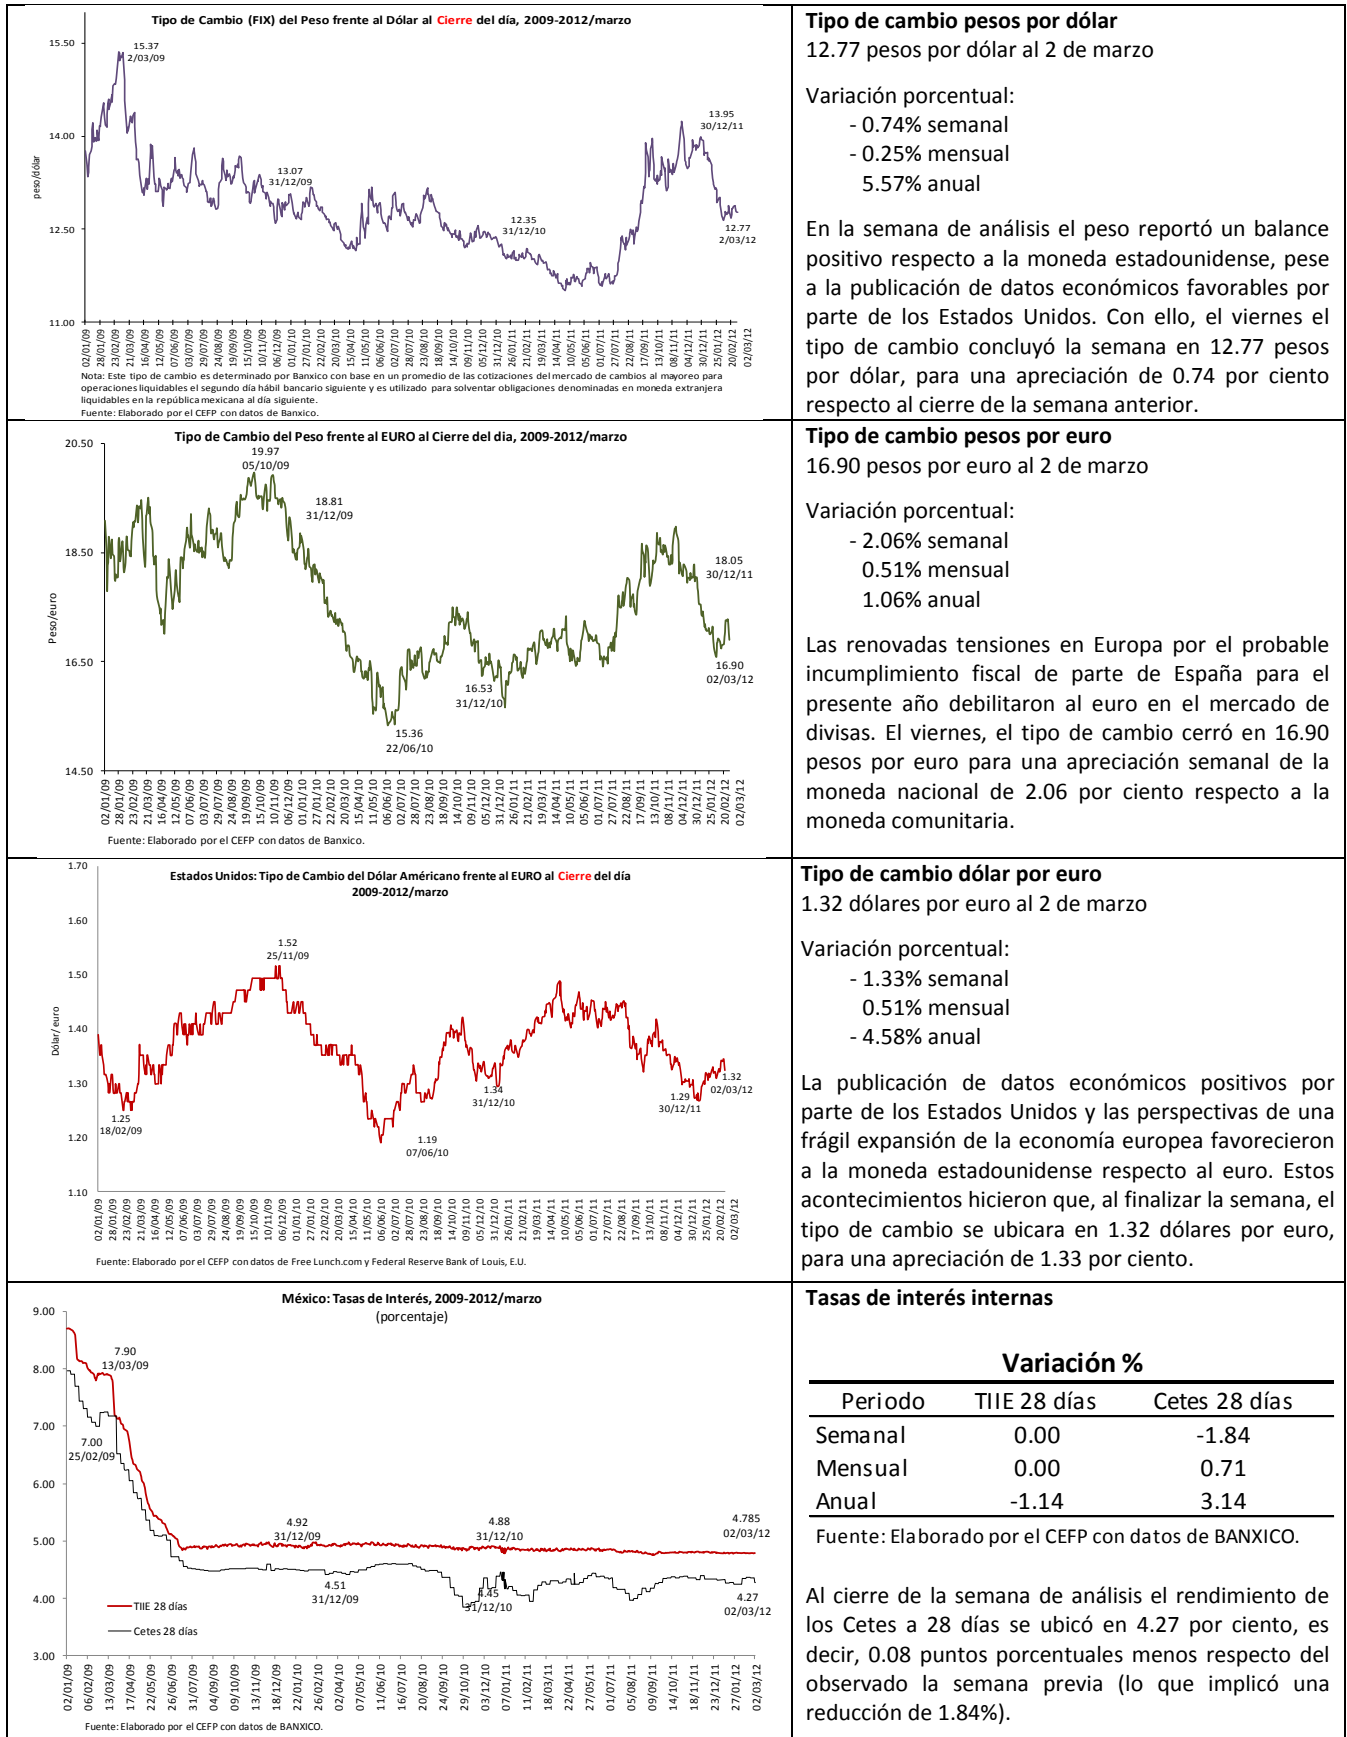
Tipo de Cambio (FIX) del Peso frente al Dólar al Cierre del día, 2009-2012/marzo

15.50
14.00
12.50
11.00
peso/dólar

15.37
2/03/09

13.07
31/12/09

12.35
31/12/10

13.95
30/12/11

12.77
2/03/12

02/01/09 28/01/09 23/02/09 21/03/09 16/04/09 12/05/09 07/06/09 03/07/09 29/07/09 24/08/09 19/09/09 15/10/09 10/11/09 06/12/09 01/01/10 27/01/10 22/02/10 20/03/10 15/04/10 11/05/10 06/06/10 02/07/10 28/07/10 23/08/10 18/09/10 14/10/10 09/11/10 05/12/10 31/12/10 26/01/11 21/02/11 19/03/11 14/04/11 10/05/11 05/06/11 01/07/11 27/07/11 22/08/11 17/09/11 13/10/11 08/11/11 04/12/11 30/12/11 25/01/12 20/02/12 02/03/12

Nota: Este tipo de cambio es determinado por Banxico con base en un promedio de las cotizaciones del mercado de cambios al mayoreo para operaciones liquidables el segundo día hábil bancario siguiente y es utilizado para solventar obligaciones denominadas en moneda extranjera liquidables en la república mexicana al día siguiente.
Fuente: Elaborado por el CEFP con datos de Banxico.

Tipo de cambio pesos por dólar
12.77 pesos por dólar al 2 de marzo

Variación porcentual:
- 0.74% semanal
- 0.25% mensual
5.57% anual

En la semana de análisis el peso reportó un balance positivo respecto a la moneda estadounidense, pese a la publicación de datos económicos favorables por parte de los Estados Unidos. Con ello, el viernes el tipo de cambio concluyó la semana en 12.77 pesos por dólar, para una apreciación de 0.74 por ciento respecto al cierre de la semana anterior.

Tipo de Cambio del Peso frente al EURO al Cierre del día, 2009-2012/marzo

20.50
18.50
16.50
14.50
Peso/euro

19.97
05/10/09

18.81
31/12/09

15.36
22/06/10

16.53
31/12/10

18.05
30/12/11

16.90
02/03/12

02/01/09 28/01/09 23/02/09 21/03/09 16/04/09 12/05/09 07/06/09 03/07/09 29/07/09 24/08/09 19/09/09 15/10/09 10/11/09 06/12/09 01/01/10 27/01/10 22/02/10 20/03/10 15/04/10 11/05/10 06/06/10 02/07/10 28/07/10 23/08/10 18/09/10 14/10/10 09/11/10 05/12/10 31/12/10 26/01/11 21/02/11 19/03/11 14/04/11 10/05/11 05/06/11 01/07/11 27/07/11 22/08/11 17/09/11 13/10/11 08/11/11 04/12/11 30/12/11 25/01/12 20/02/12 02/03/12

Fuente: Elaborado por el CEFP con datos de Banxico.

Tipo de cambio pesos por euro
16.90 pesos por euro al 2 de marzo

Variación porcentual:
- 2.06% semanal
0.51% mensual
1.06% anual

Las renovadas tensiones en Europa por el probable incumplimiento fiscal de parte de España para el presente año debilitaron al euro en el mercado de divisas. El viernes, el tipo de cambio cerró en 16.90 pesos por euro para una apreciación semanal de la moneda nacional de 2.06 por ciento respecto a la moneda comunitaria.

Estados Unidos: Tipo de Cambio del Dólar Américano frente al EURO al Cierre del día
2009-2012/marzo

1.70
1.60
1.50
1.40
1.30
1.20
1.10
Dólar/ euro

1.52
25/11/09

1.25
18/02/09

1.19
07/06/10

1.34
31/12/10

1.29
30/12/11

1.32
02/03/12

02/01/09 28/01/09 23/02/09 21/03/09 16/04/09 12/05/09 07/06/09 03/07/09 29/07/09 24/08/09 19/09/09 15/10/09 10/11/09 06/12/09 01/01/10 27/01/10 22/02/10 20/03/10 15/04/10 11/05/10 06/06/10 02/07/10 28/07/10 23/08/10 18/09/10 14/10/10 09/11/10 05/12/10 31/12/10 26/01/11 21/02/11 19/03/11 14/04/11 10/05/11 05/06/11 01/07/11 27/07/11 22/08/11 17/09/11 13/10/11 08/11/11 04/12/11 30/12/11 25/01/12 20/02/12 02/03/12

Fuente: Elaborado por el CEFP con datos de Free Lunch.com y Federal Reserve Bank of Louis, E.U.

Tipo de cambio dólar por euro
1.32 dólares por euro al 2 de marzo

Variación porcentual:
- 1.33% semanal
0.51% mensual
- 4.58% anual

La publicación de datos económicos positivos por parte de los Estados Unidos y las perspectivas de una frágil expansión de la economía europea favorecieron a la moneda estadounidense respecto al euro. Estos acontecimientos hicieron que, al finalizar la semana, el tipo de cambio se ubicara en 1.32 dólares por euro, para una apreciación de 1.33 por ciento.

México: Tasas de Interés, 2009-2012/marzo
(porcentaje)

9.00
8.00
7.00
6.00
5.00
4.00
3.00

7.90
13/03/09

7.00
25/02/09

4.92
31/12/09

4.51
31/12/09

4.88
31/12/10

4.45
31/12/10

4.785
02/03/12

4.27
02/03/12

TIIE 28 días
Cetes 28 días

02/01/09 06/02/09 13/03/09 17/04/09 22/05/09 26/06/09 31/07/09 04/09/09 09/10/09 13/11/09 18/12/09 22/01/10 26/02/10 02/04/10 07/05/10 11/06/10 16/07/10 20/08/10 24/09/10 29/10/10 03/12/10 07/01/11 11/02/11 18/03/11 22/04/11 27/05/11 01/07/11 05/08/11 09/09/11 14/10/11 18/11/11 23/12/11 27/01/12 02/03/12

Fuente: Elaborado por el CEFP con datos de BANXICO.

Tasas de interés internas

Variación %

| Periodo | TIIE 28 días | Cetes 28 días |
|---|---|---|
| Semanal | 0.00 | -1.84 |
| Mensual | 0.00 | 0.71 |
| Anual | -1.14 | 3.14 |

Fuente: Elaborado por el CEFP con datos de BANXICO.

Al cierre de la semana de análisis el rendimiento de los Cetes a 28 días se ubicó en 4.27 por ciento, es decir, 0.08 puntos porcentuales menos respecto del observado la semana previa (lo que implicó una reducción de 1.84%).